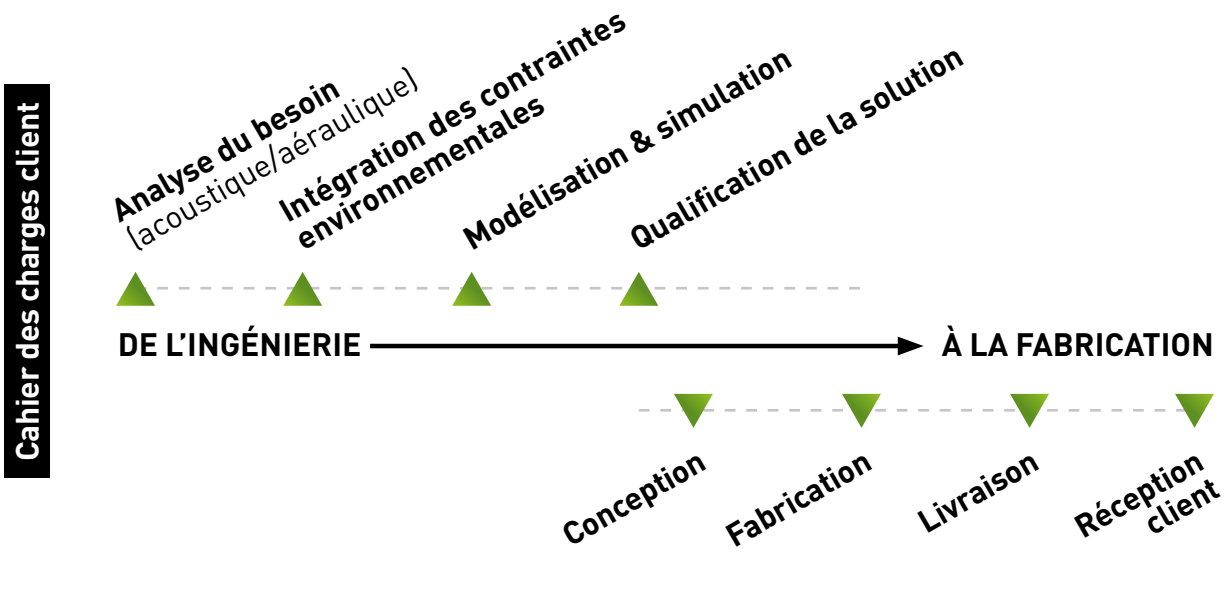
Cahier des charges client

Analyse du besoin (acoustique/aéraulique)

Intégration des contraintes environnementales

Modélisation & simulation

Qualification de la solution

DE L'INGÉNIERIE À LA FABRICATION

Conception

Fabrication

Livraison

Réception client